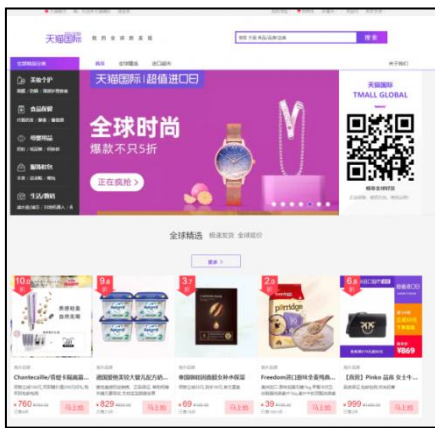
天猫国际

搜索

天猫国际 | 超值进口日

全球时尚

爆款不只5折

正在疯抢

天猫国际
TMALL GLOBAL

全球精选

更多

Chantecaille/香缇卡隔离...

¥760

马上抢

¥829

马上抢

¥69

马上抢

Freedom自由牌澳大利...

¥39

马上抢

【再降】Pinko 品高 女士...

¥999

马上抢

¥869